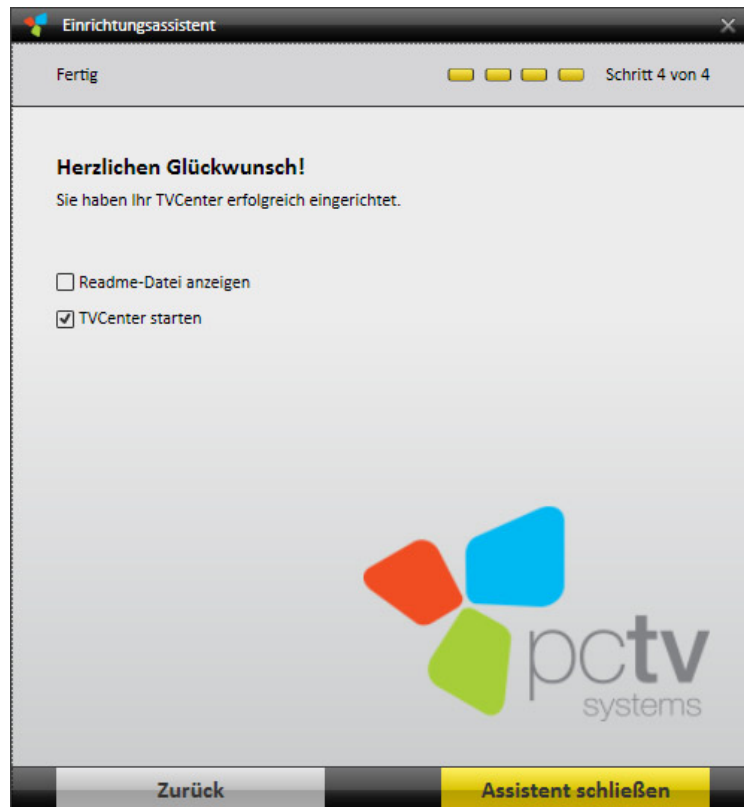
Einrichtungsassistent

Fertig

Schritt 4 von 4

Herzlichen Glückwunsch!

Sie haben Ihr TVCenter erfolgreich eingerichtet.

Readme-Datei anzeigen

TVCenter starten

pctv
systems

Zurück

Assistent schließen